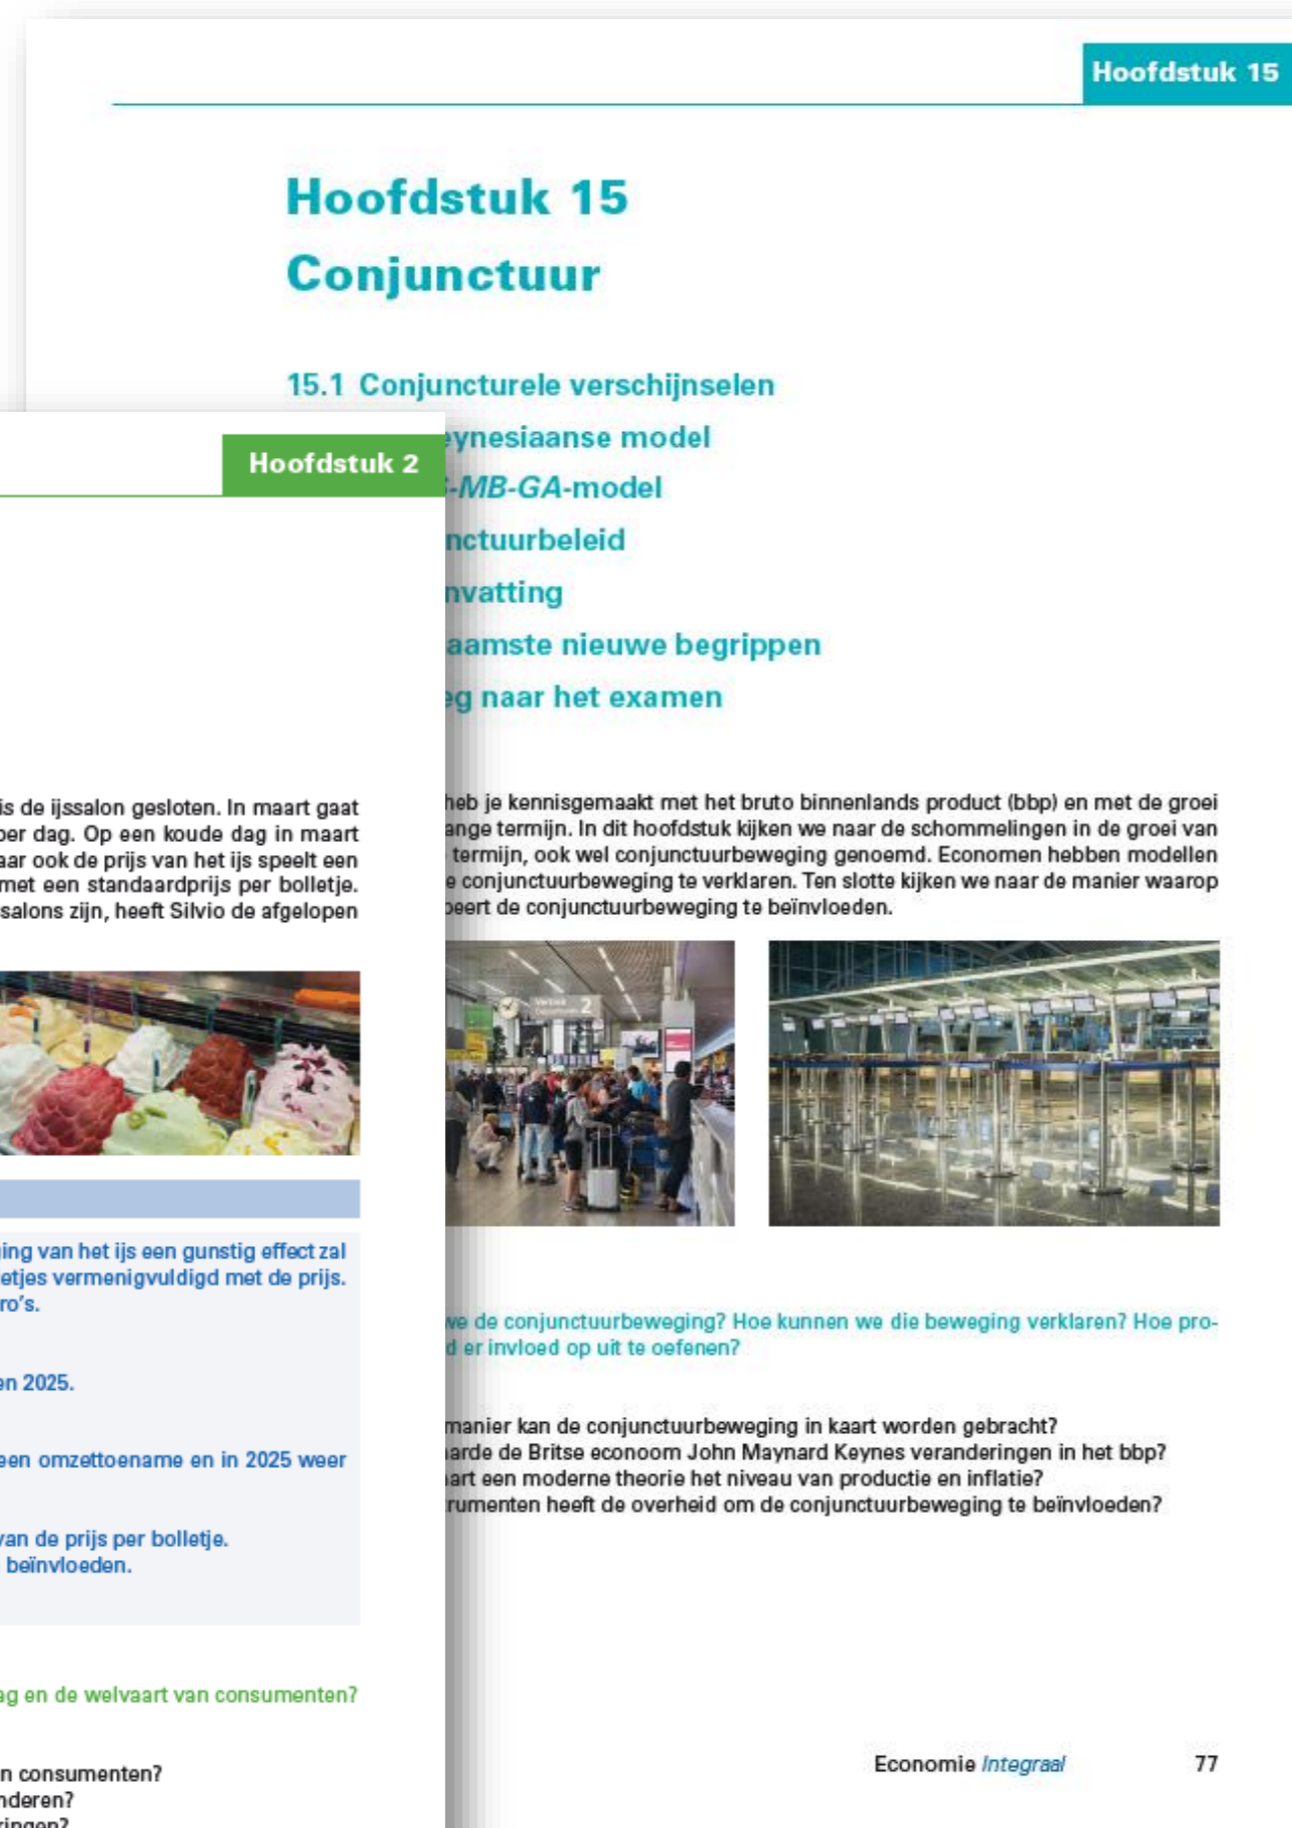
Hoofdstuk 15

Hoofdstuk 15
Conjunctuur

15.1 Conjuncturele verschijnselen
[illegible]eynesiaanse model
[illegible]-MB-GA-model
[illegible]nctuurbeleid
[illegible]nvatting
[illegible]aamste nieuwe begrippen
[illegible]g naar het examen

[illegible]heb je kennisgemaakt met het bruto binnenlands product (bbp) en met de groei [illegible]ange termijn. In dit hoofdstuk kijken we naar de schommelingen in de groei van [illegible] termijn, ook wel conjunctuurbeweging genoemd. Economen hebben modellen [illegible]e conjunctuurbeweging te verklaren. Ten slotte kijken we naar de manier waarop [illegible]eert de conjunctuurbeweging te beïnvloeden.

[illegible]e de conjunctuurbeweging? Hoe kunnen we die beweging verklaren? Hoe pro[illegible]d er invloed op uit te oefenen?

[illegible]manier kan de conjunctuurbeweging in kaart worden gebracht?
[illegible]arde de Britse econoom John Maynard Keynes veranderingen in het bbp?
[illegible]art een moderne theorie het niveau van productie en inflatie?
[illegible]rumenten heeft de overheid om de conjunctuurbeweging te beïnvloeden?

Economie Integraal 77

Hoofdstuk 2

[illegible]is de ijssalon gesloten. In maart gaat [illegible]per dag. Op een koude dag in maart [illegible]aar ook de prijs van het ijs speelt een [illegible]met een standaardprijs per bolletje. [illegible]salons zijn, heeft Silvio de afgelopen

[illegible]ing van het ijs een gunstig effect zal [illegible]etjes vermenigvuldigd met de prijs. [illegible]ro's.

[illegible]en 2025.

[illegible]een omzettoename en in 2025 weer

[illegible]van de prijs per bolletje.
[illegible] beïnvloeden.

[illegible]ag en de welvaart van consumenten?

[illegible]n consumenten?
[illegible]nderen?
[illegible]